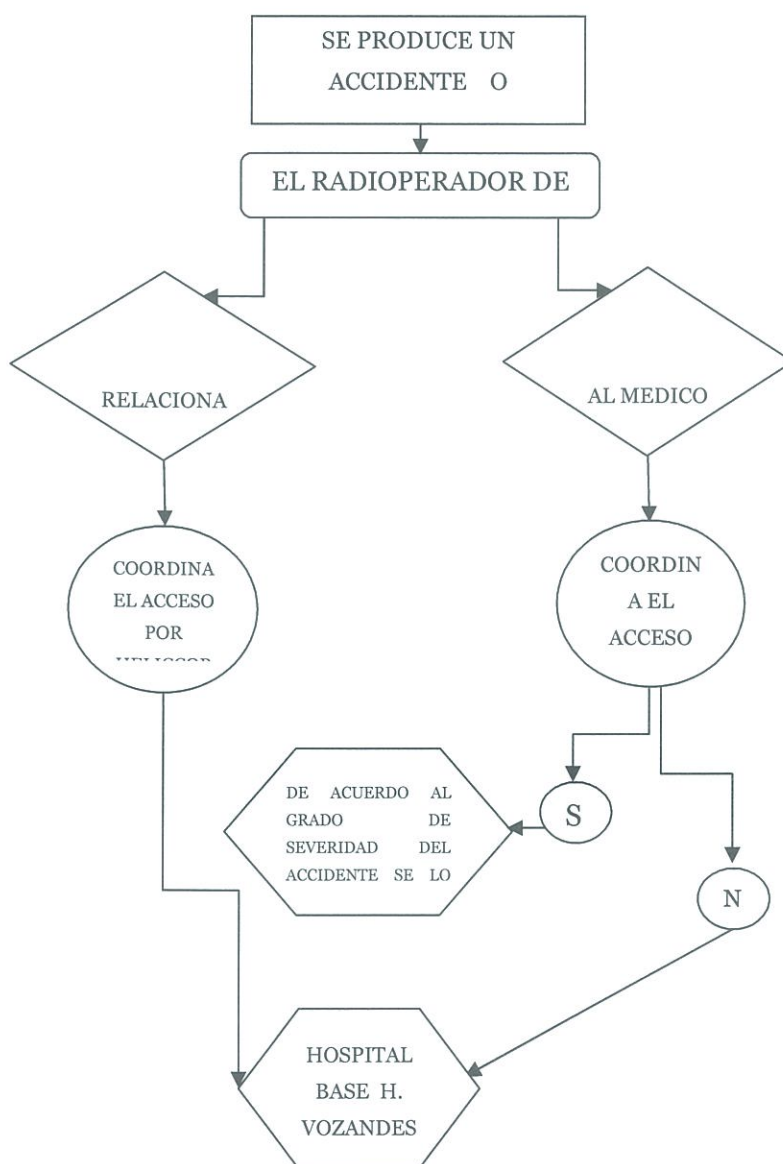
SE PRODUCE UN ACCIDENTE O

EL RADIOPERADOR DE

RELACIONA

AL MEDICO

COORDINA EL ACCESO POR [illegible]

COORDIN A EL ACCESO

DE ACUERDO AL GRADO DE SEVERIDAD DEL ACCIDENTE SE LO

S

N

HOSPITAL BASE H. VOZANDES